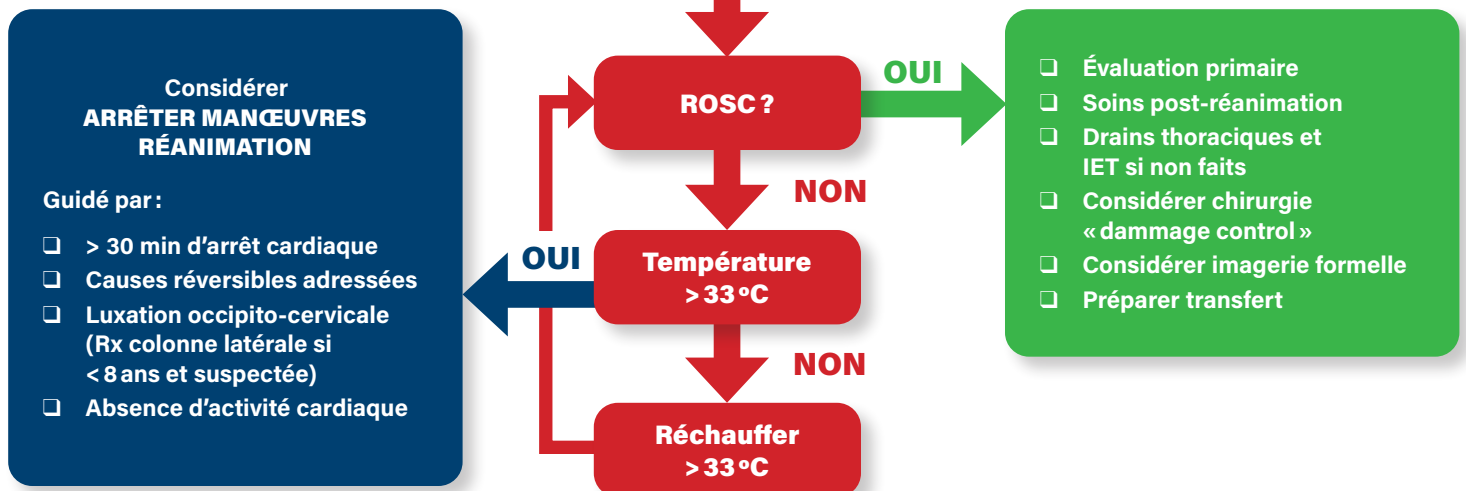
Considérer
ARRÊTER MANŒUVRES RÉANIMATION

Guidé par :

❑ > 30 min d'arrêt cardiaque
❑ Causes réversibles adressées
❑ Luxation occipito-cervicale (Rx colonne latérale si < 8 ans et suspectée)
❑ Absence d'activité cardiaque

ROSC ?

OUI

NON

OUI

Température > 33 °C

NON

Réchauffer > 33 °C

❑ Évaluation primaire
❑ Soins post-réanimation
❑ Drains thoraciques et IET si non faits
❑ Considérer chirurgie « dammage control »
❑ Considérer imagerie formelle
❑ Préparer transfert